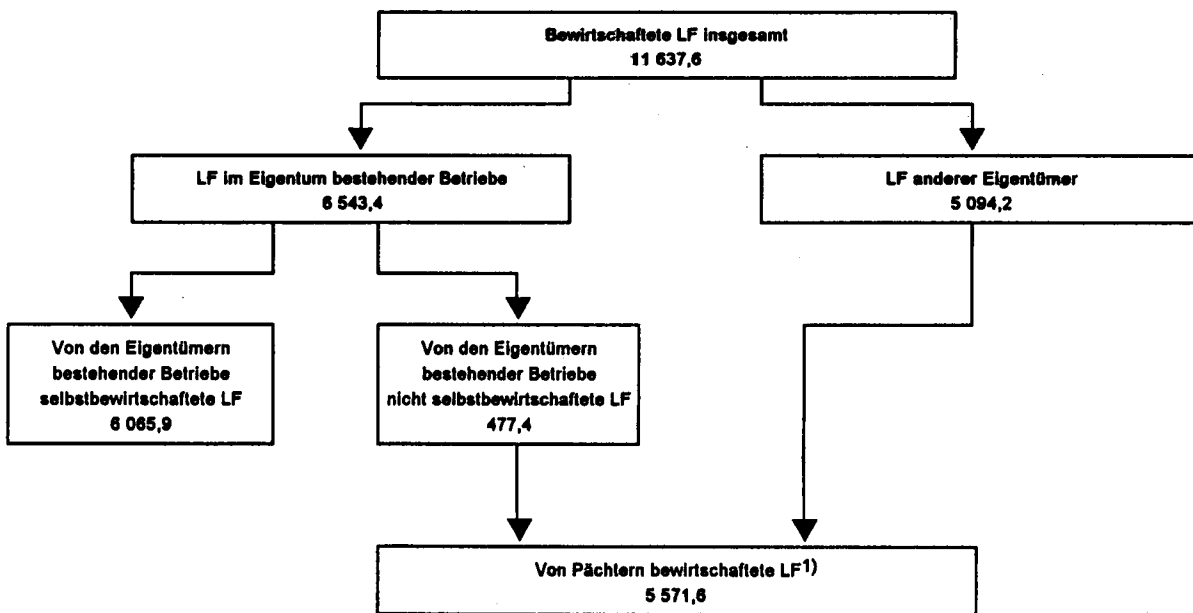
Bewirtschaftete LF insgesamt
11 637,6

LF im Eigentum bestehender Betriebe
6 543,4

LF anderer Eigentümer
5 094,2

Von den Eigentümern bestehender Betriebe selbstbewirtschaftete LF
6 065,9

Von den Eigentümern bestehender Betriebe nicht selbstbewirtschaftete LF
477,4

Von Pächtern bewirtschaftete LF$^{1)}$
5 571,6